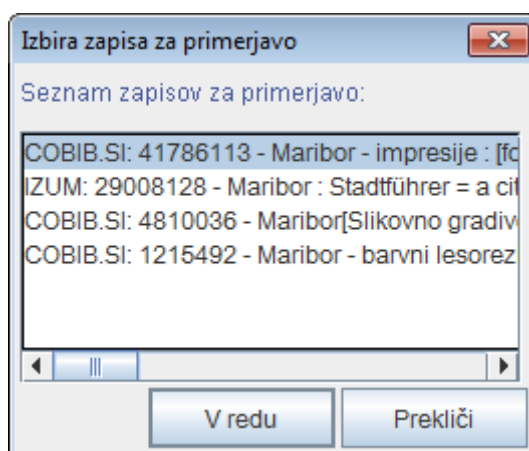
Izbira zapisa za primerjavo

Seznam zapisov za primerjavo:

COBIB.SI: 41786113 - Maribor - impresije : [fo
IZUM: 29008128 - Maribor : Stadtführer = a cit
COBIB.SI: 4810036 - Maribor[Slikovno gradivo
COBIB.SI: 1215492 - Maribor - barvni lesorez

V redu
Prekliči